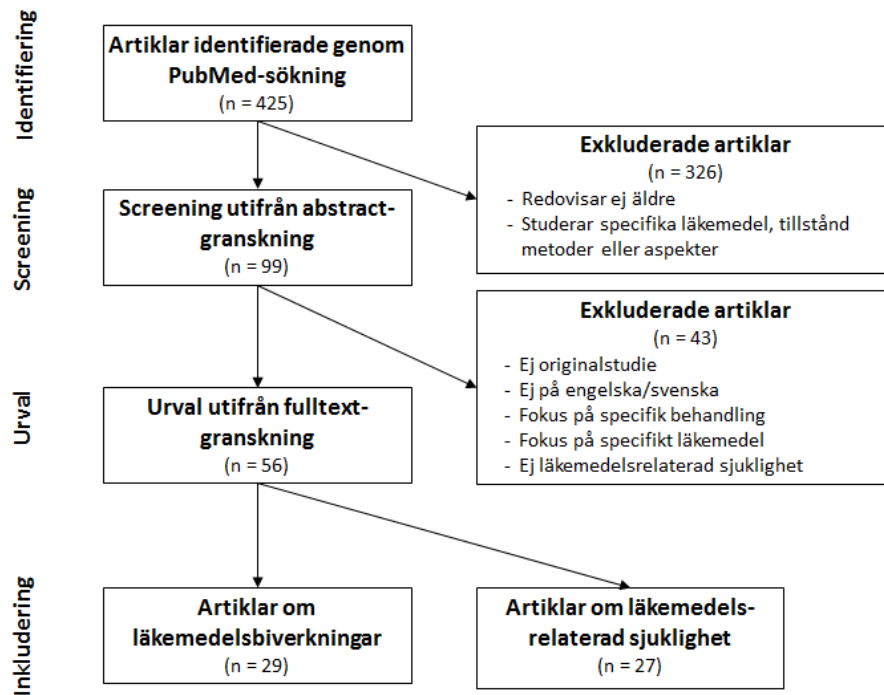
Identifiering

Artiklar identifierade genom PubMed-sökning
(n = 425)

Exkluderade artiklar
(n = 326)
- Redovisar ej äldre
- Studerar specifika läkemedel, tillstånd metoder eller aspekter

Screening

Screening utifrån abstract-granskning
(n = 99)

Exkluderade artiklar
(n = 43)
- Ej originalstudie
- Ej på engelska/svenska
- Fokus på specifik behandling
- Fokus på specifikt läkemedel
- Ej läkemedelsrelaterad sjuklighet

Urval

Urval utifrån fulltext-granskning
(n = 56)

Inkludering

Artiklar om läkemedelsbiverkningar
(n = 29)

Artiklar om läkemedels-relaterad sjuklighet
(n = 27)